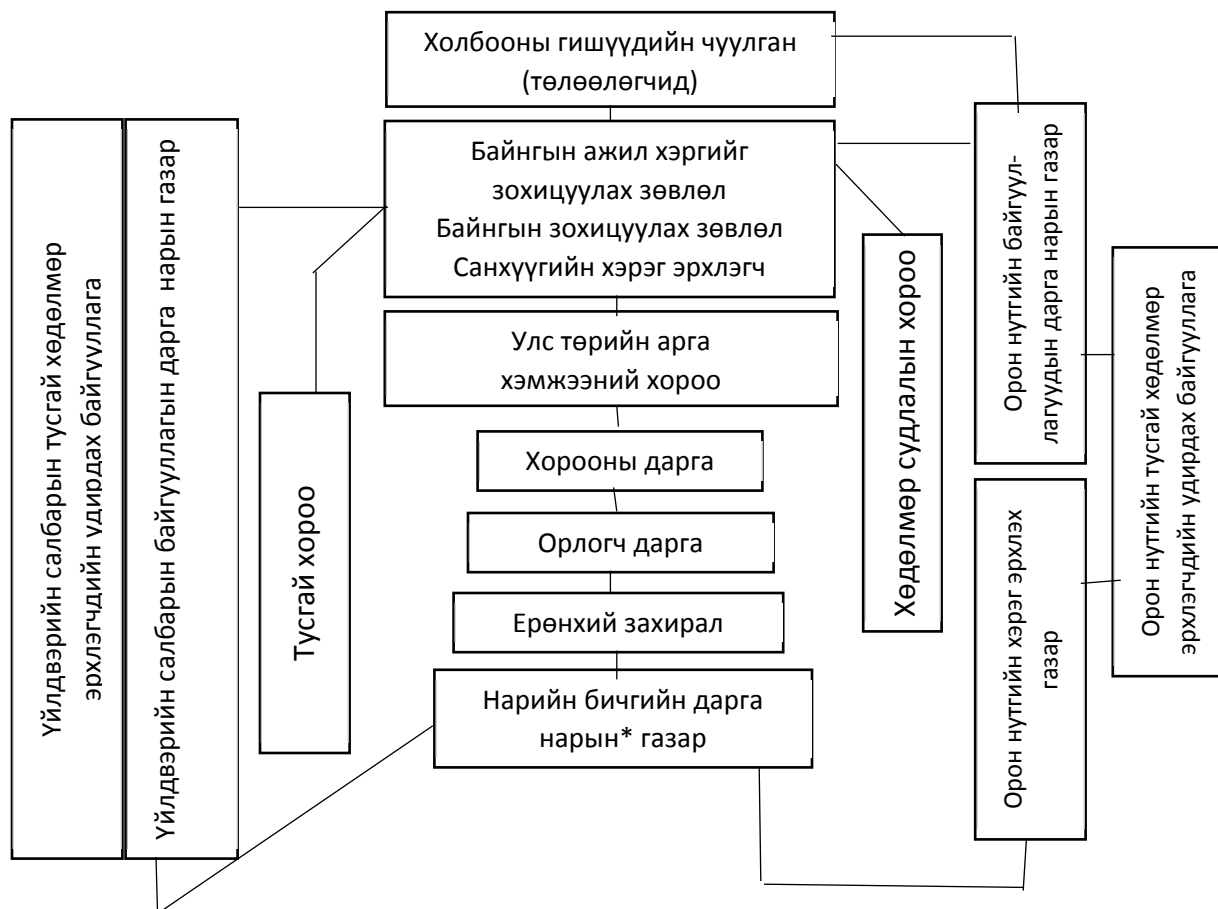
Холбооны гишүүдийн чуулган (төлөөлөгчид)

Байнгын ажил хэргийг зохицуулах зөвлөл
Байнгын зохицуулах зөвлөл
Санхүүгийн хэрэг эрхлэгч

Улс төрийн арга хэмжээний хороо

Хорооны дарга

Орлогч дарга

Ерөнхий захирал

Нарийн бичгийн дарга нарын* газар

Үйлдвэрийн салбарын тусгай хөдөлмөр эрхлэгчдийн удирдах байгууллага

Үйлдвэрийн салбарын байгууллагын дарга нарын газар

Тусгай хороо

Хөдөлмөр судлалын хороо

Орон нутгийн байгууллагуудын дарга нарын газар

Орон нутгийн тусгай хөдөлмөр эрхлэгчдийн удирдах байгууллага

Орон нутгийн хэрэг эрхлэх газар